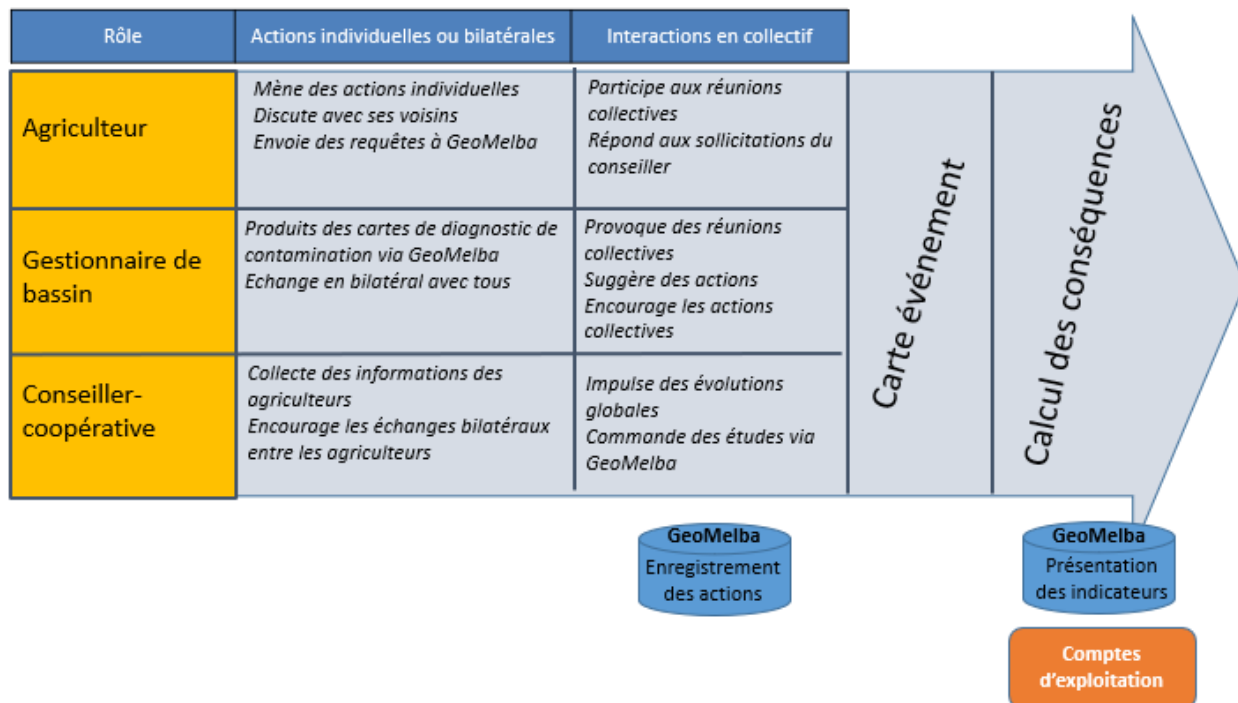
| Rôle | Actions individuelles ou bilatérales | Interactions en collectif |
|---|---|---|
| Agriculteur | Mène des actions individuelles<br>Discute avec ses voisins<br>Envoie des requêtes à GeoMelba | Participe aux réunions collectives<br>Répond aux sollicitations du conseiller |
| Gestionnaire de bassin | Produits des cartes de diagnostic de contamination via GeoMelba<br>Echange en bilatéral avec tous | Provoque des réunions collectives<br>Suggère des actions<br>Encourage les actions collectives |
| Conseiller-coopérative | Collecte des informations des agriculteurs<br>Encourage les échanges bilatéraux entre les agriculteurs | Impulse des évolutions globales<br>Commande des études via GeoMelba |

Carte événement

Calcul des conséquences

GeoMelba
Enregistrement des actions

GeoMelba
Présentation des indicateurs

Comptes d'exploitation